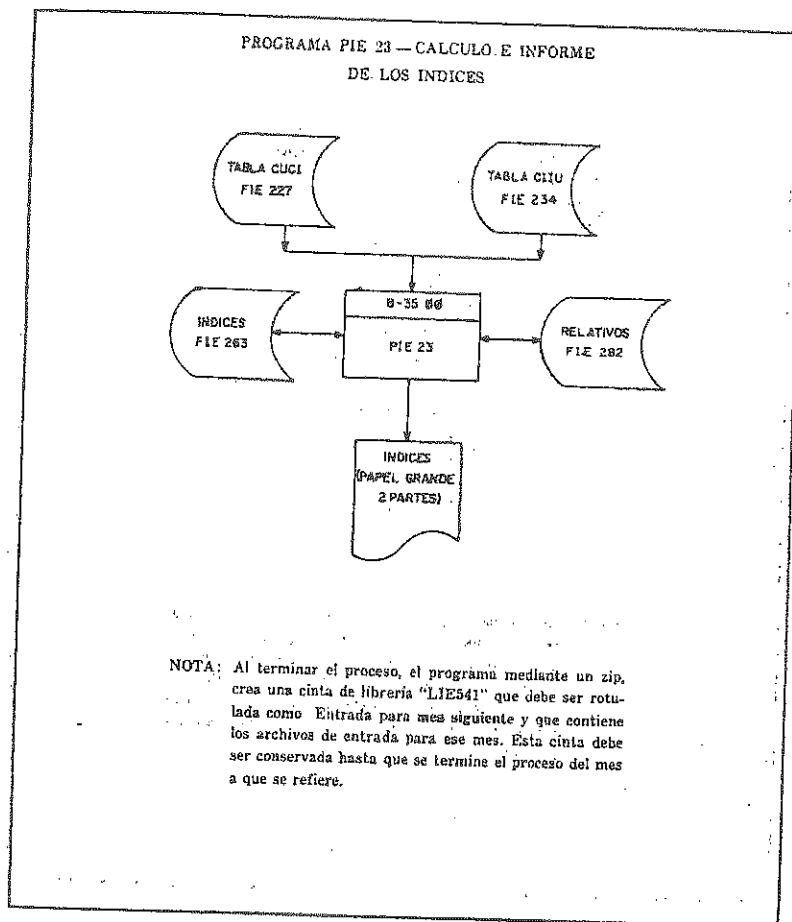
PROGRAMA PIE 23 — CALCULO E INFORME DE LOS INDICES

TABLA CUCI
FIE 227

TABLA CIIU
FIE 234

B-35 ØØ

PIE 23

INDICES
FIE 263

RELATIVOS
FIE 282

INDICES
(PAPEL GRANDE
2 PARTES)

NOTA: Al terminar el proceso, el programa mediante un zip, crea una cinta de librería "LIE541" que debe ser rotulada como Entrada para mes siguiente y que contiene los archivos de entrada para ese mes. Esta cinta debe ser conservada hasta que se termine el proceso del mes a que se refiere.